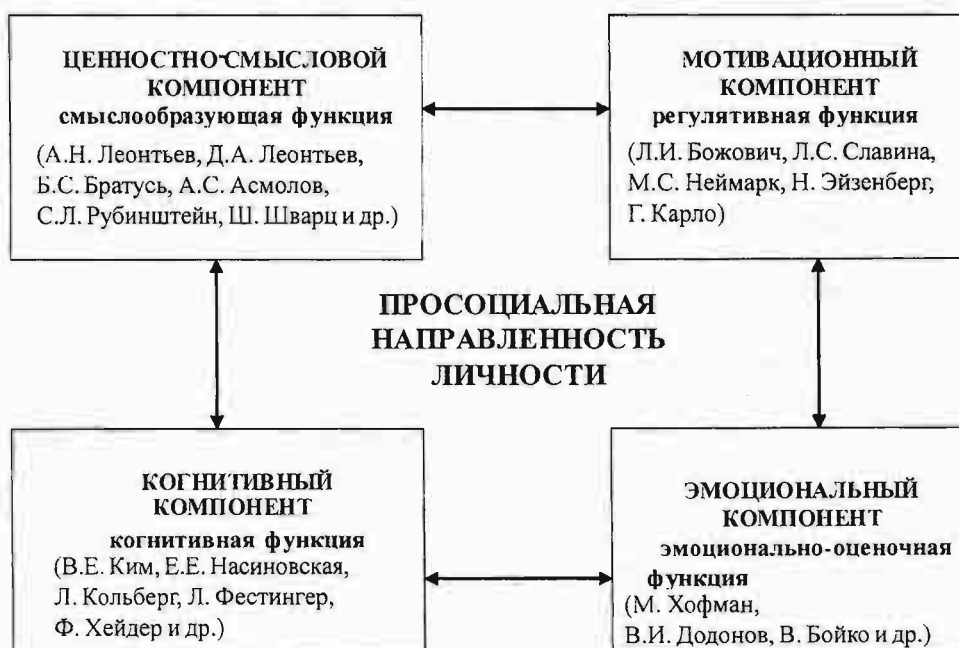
ЦЕННОСТНО-СМЫСЛОВОЙ КОМПОНЕНТ
смыслообразующая функция
(А.Н. Леонтьев, Д.А. Леонтьев, Б.С. Братусь, А.С. Асмолов, С.Л. Рубинштейн, Ш. Шварц и др.)

МОТИВАЦИОННЫЙ КОМПОНЕНТ
регулятивная функция
(Л.И. Божович, Л.С. Славина, М.С. Неймарк, Н. Эйзенберг, Г. Карло)

ПРОСОЦИАЛЬНАЯ НАПРАВЛЕННОСТЬ ЛИЧНОСТИ

КОГНИТИВНЫЙ КОМПОНЕНТ
когнитивная функция
(В.Е. Ким, Е.Е. Насиновская, Л. Кольберг, Л. Фестингер, Ф. Хейдер и др.)

ЭМОЦИОНАЛЬНЫЙ КОМПОНЕНТ
эмоционально-оценочная функция
(М. Хофман, В.И. Додонов, В. Бойко и др.)